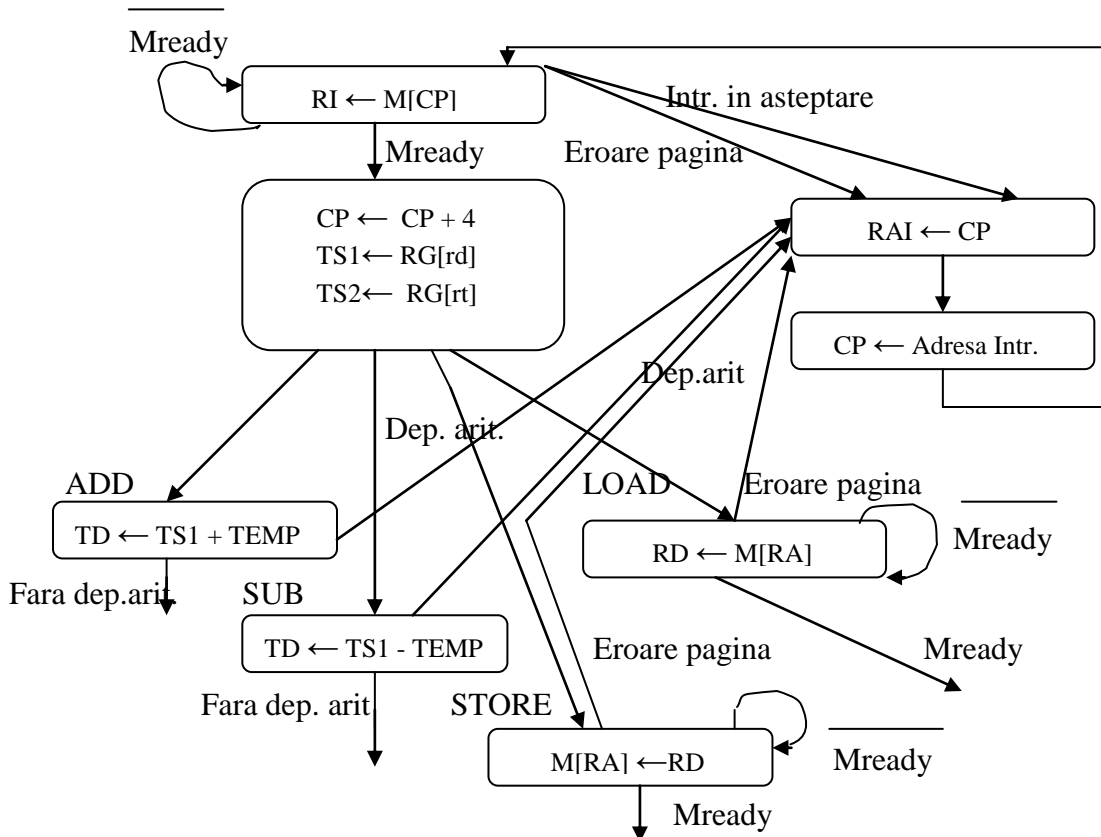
$\overline{\text{Mready}}$

RI ← M[CP]

Intr. in asteptare

Mready

Eroare pagina

CP ← CP + 4
TS1← RG[rd]
TS2← RG[rt]

RAI ← CP

CP ← Adresa Intr.

Dep.arit

Dep. arit.

ADD

TD ← TS1 + TEMP

LOAD

Eroare pagina

$\overline{\text{Mready}}$

RD ← M[RA]

Fara dep.arit.

SUB

TD ← TS1 - TEMP

Eroare pagina

Mready

Fara dep. arit

STORE

M[RA] ←RD

$\overline{\text{Mready}}$

Mready